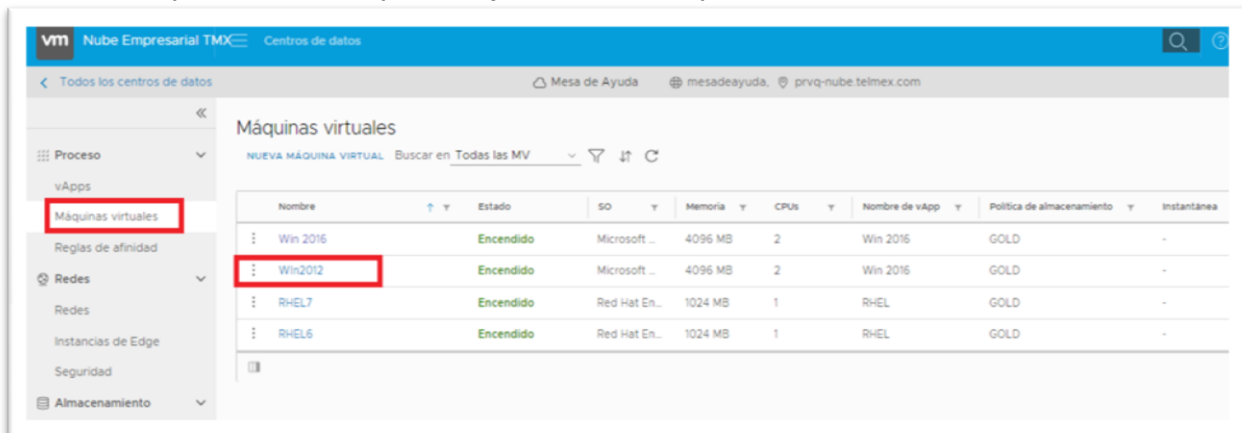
vm Nube Empresarial TMX Centros de datos

< Todos los centros de datos

Mesa de Ayuda mesadeayuda, prvq-nube.telmex.com

«

Proceso

vApps

Máquinas virtuales

Reglas de afinidad

Redes

Redes

Instancias de Edge

Seguridad

Almacenamiento

Máquinas virtuales

NUEVA MÁQUINA VIRTUAL Buscar en Todas las MV

| | Nombre | Estado | SO | Memoria | CPUs | Nombre de vApp | Política de almacenamiento | Instantánea |
|---|---|---|---|---|---|---|---|---|
| ⋮ | Win 2016 | Encendido | Microsoft ... | 4096 MB | 2 | Win 2016 | GOLD | - |
| ⋮ | Win2012 | Encendido | Microsoft ... | 4096 MB | 2 | Win 2016 | GOLD | - |
| ⋮ | RHEL7 | Encendido | Red Hat En... | 1024 MB | 1 | RHEL | GOLD | - |
| ⋮ | RHEL6 | Encendido | Red Hat En... | 1024 MB | 1 | RHEL | GOLD | - |